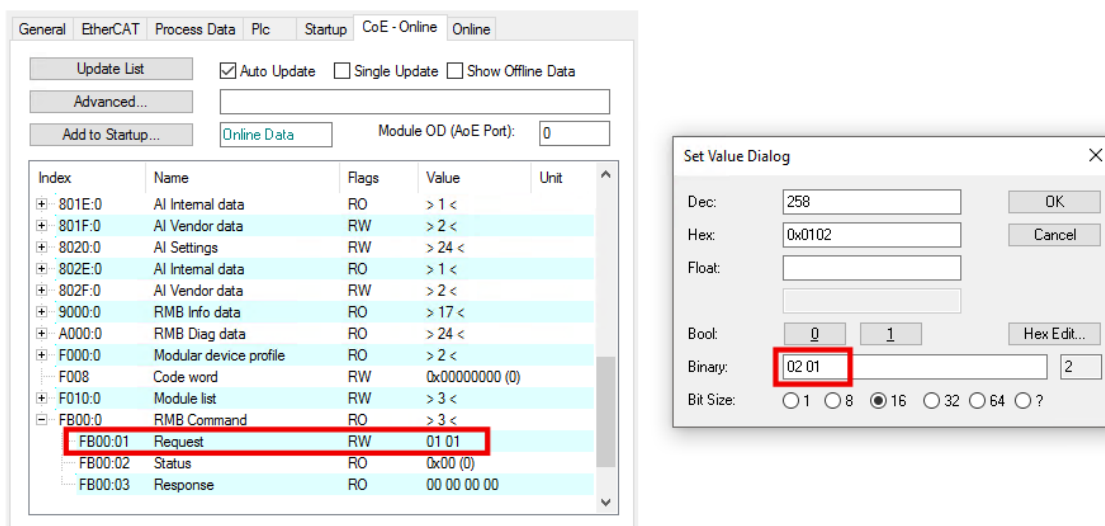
General | EtherCAT | Process Data | Plc | Startup | CoE - Online | Online

Update List
Auto Update
Single Update
Show Offline Data
Advanced...
Add to Startup...
Online Data
Module OD (AoE Port):
0

| Index | Name | Flags | Value | Unit |
|---|---|---|---|---|
| 801E:0 | AI Internal data | RO | > 1 < | |
| 801F:0 | AI Vendor data | RW | > 2 < | |
| 8020:0 | AI Settings | RW | > 24 < | |
| 802E:0 | AI Internal data | RO | > 1 < | |
| 802F:0 | AI Vendor data | RW | > 2 < | |
| 9000:0 | RMB Info data | RO | > 17 < | |
| A000:0 | RMB Diag data | RO | > 24 < | |
| F000:0 | Modular device profile | RO | > 2 < | |
| F008 | Code word | RW | 0x00000000 (0) | |
| F010:0 | Module list | RW | > 3 < | |
| FB00:0 | RMB Command | RO | > 3 < | |
| FB00:01 | Request | RW | 01 01 | |
| FB00:02 | Status | RO | 0x00 (0) | |
| FB00:03 | Response | RO | 00 00 00 00 | |

Set Value Dialog
Dec: 258
OK
Hex: 0x0102
Cancel
Float:
Bool: 0 1
Hex Edit...
Binary: 02 01
2
Bit Size: 1 8 16 32 64 ?